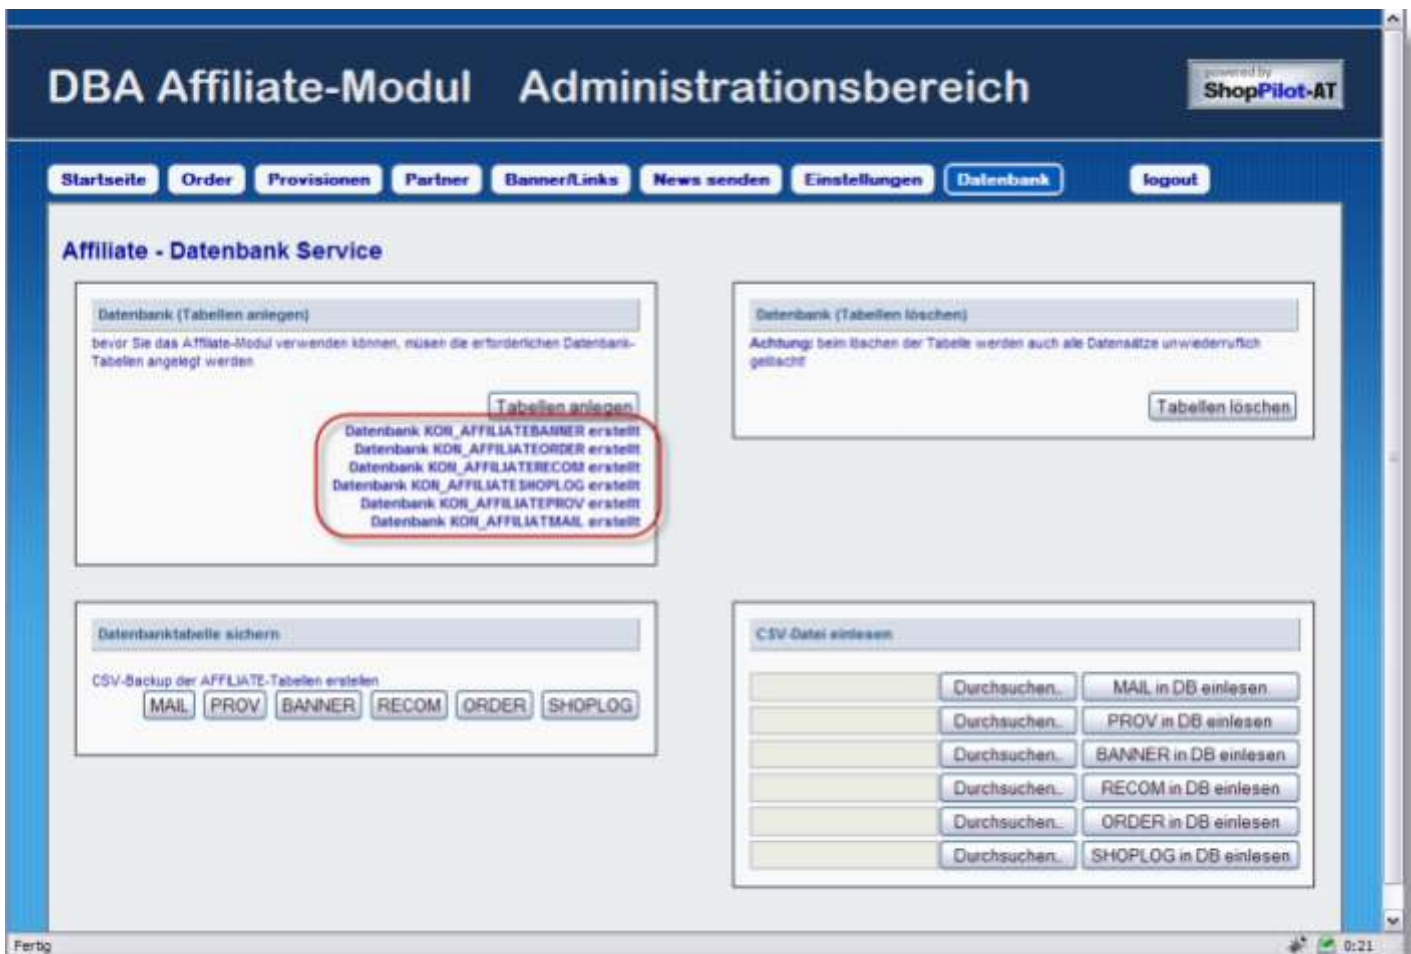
DBA Affiliate-Modul Administrationsbereich

powered by ShopPilot-AT

Startseite Order Provisionen Partner Banner/Links News senden Einstellungen Datenbank logout

Affiliate - Datenbank Service

Datenbank (Tabellen anlegen)

bevor Sie das Affiliate-Modul verwenden können, müsen die erforderlichen Datenbank-Tabellen angelegt werden

Tabellen anlegen

Datenbank KON_AFFILIATEBANNER erstellt
Datenbank KON_AFFILIATEORDER erstellt
Datenbank KON_AFFILIATERECOM erstellt
Datenbank KON_AFFILIATESHOPLOG erstellt
Datenbank KON_AFFILIATEPROV erstellt
Datenbank KON_AFFILIATMAIL erstellt

Datenbank (Tabellen löschen)

Achtung: beim löschen der Tabelle werden auch alle Datensätze unwiederruflich gelöscht!

Tabellen löschen

Datenbanktabelle sichern

CSV-Backup der AFFILIATE-Tabellen erstellen

MAIL PROV BANNER RECOM ORDER SHOPLOG

CSV-Datei einlesen

Durchsuchen... MAIL in DB einlesen
Durchsuchen... PROV in DB einlesen
Durchsuchen... BANNER in DB einlesen
Durchsuchen... RECOM in DB einlesen
Durchsuchen... ORDER in DB einlesen
Durchsuchen... SHOPLOG in DB einlesen

Fertig

0:21